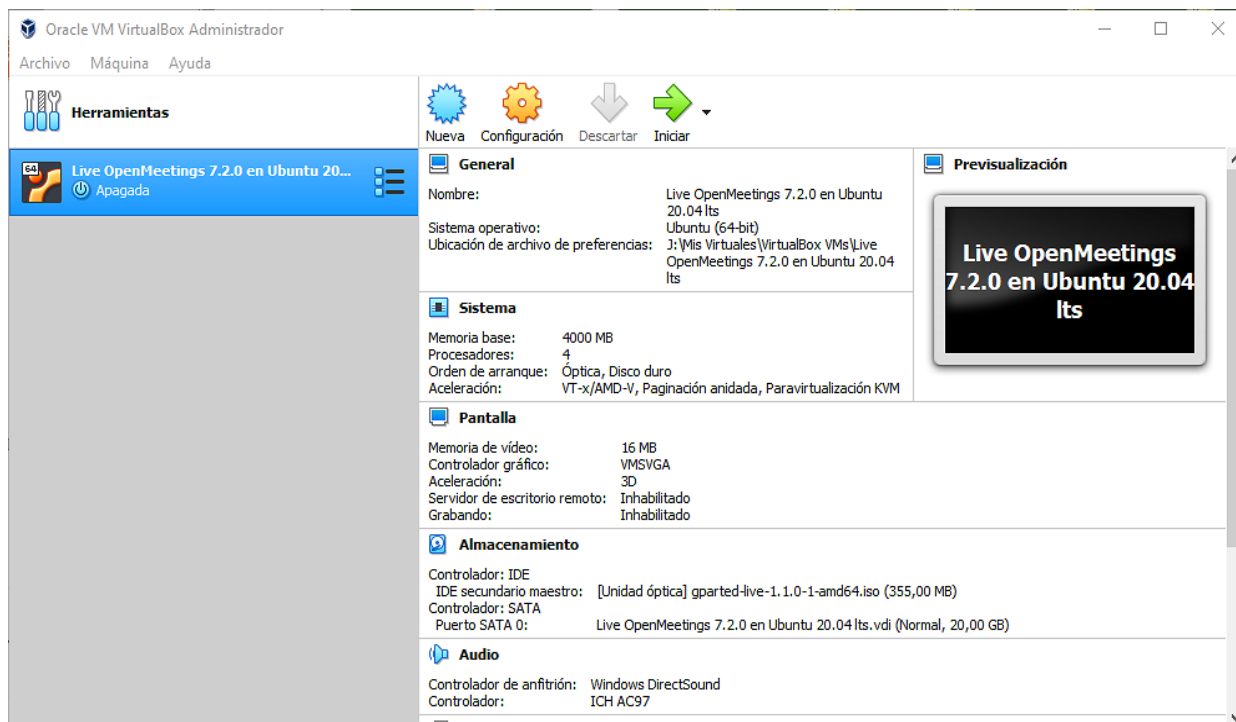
Oracle VM VirtualBox Administrador

Archivo Máquina Ayuda

Herramientas

Nueva Configuración Descartar Iniciar

64 Live OpenMeetings 7.2.0 en Ubuntu 20...
Apagada

General

Nombre: Live OpenMeetings 7.2.0 en Ubuntu 20.04 lts
Sistema operativo: Ubuntu (64-bit)
Ubicación de archivo de preferencias: J:\Mis Virtuales\VirtualBox VMs\Live OpenMeetings 7.2.0 en Ubuntu 20.04 lts

Previsualización

Live OpenMeetings 7.2.0 en Ubuntu 20.04 lts

Sistema

Memoria base: 4000 MB
Procesadores: 4
Orden de arranque: Óptica, Disco duro
Aceleración: VT-x/AMD-V, Paginación anidada, Paravirtualización KVM

Pantalla

Memoria de vídeo: 16 MB
Controlador gráfico: VMSVGA
Aceleración: 3D
Servidor de escritorio remoto: Inhabilitado
Grabando: Inhabilitado

Almacenamiento

Controlador: IDE
IDE secundario maestro: [Unidad óptica] gparted-live-1.1.0-1-amd64.iso (355,00 MB)
Controlador: SATA
Puerto SATA 0: Live OpenMeetings 7.2.0 en Ubuntu 20.04 lts.vdi (Normal, 20,00 GB)

Audio

Controlador de anfitrión: Windows DirectSound
Controlador: ICH AC97